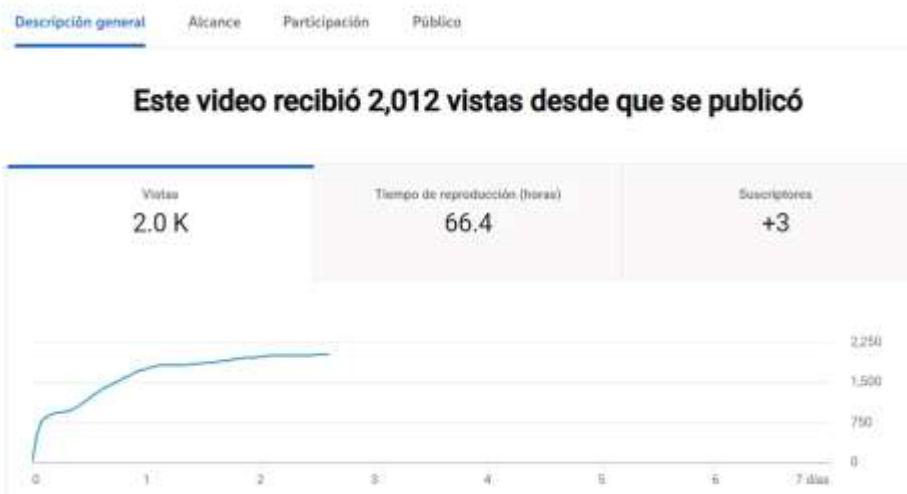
Descripción general Alcance Participación Público

Este video recibió 2,012 vistas desde que se publicó

Vistas
2.0 K

Tiempo de reproducción (horas)
66.4

Suscriptores
+3

2,250
1,500
750
0

0 1 2 3 4 5 6 7 días